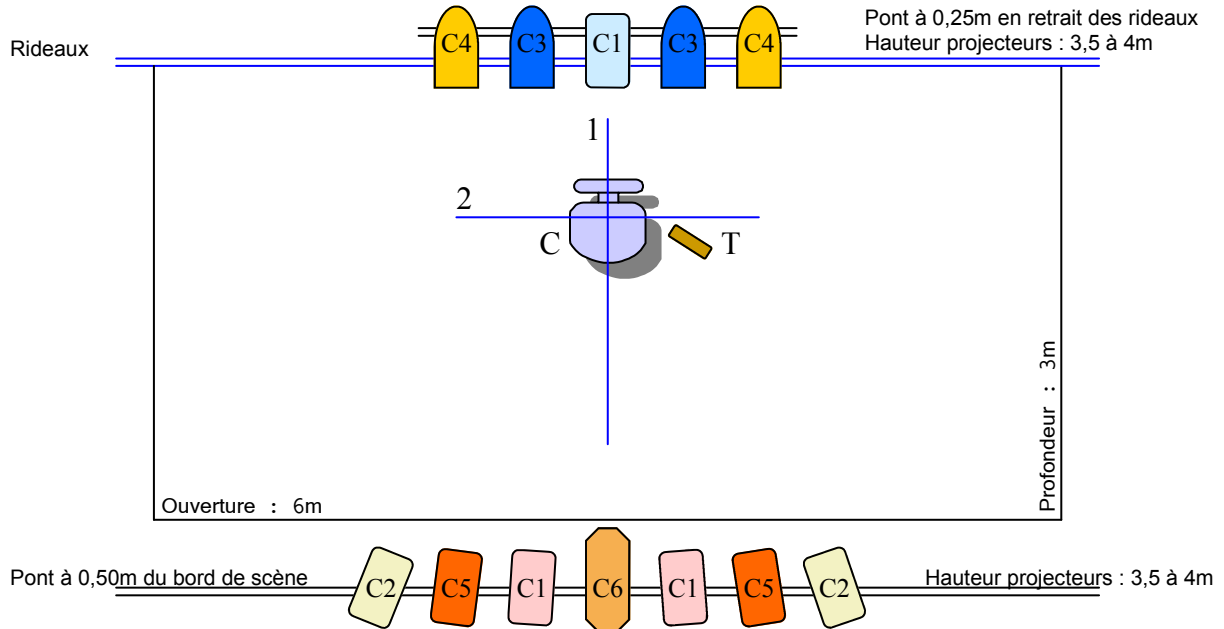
Rideaux

C4 C3 C1 C3 C4

Pont à 0,25m en retrait des rideaux
Hauteur projecteurs : 3,5 à 4m

1

2

C

T

Profondeur : 3m

Ouverture : 6m

Pont à 0,50m du bord de scène

C2 C5 C1 C6 C1 C5 C2

Hauteur projecteurs : 3,5 à 4m